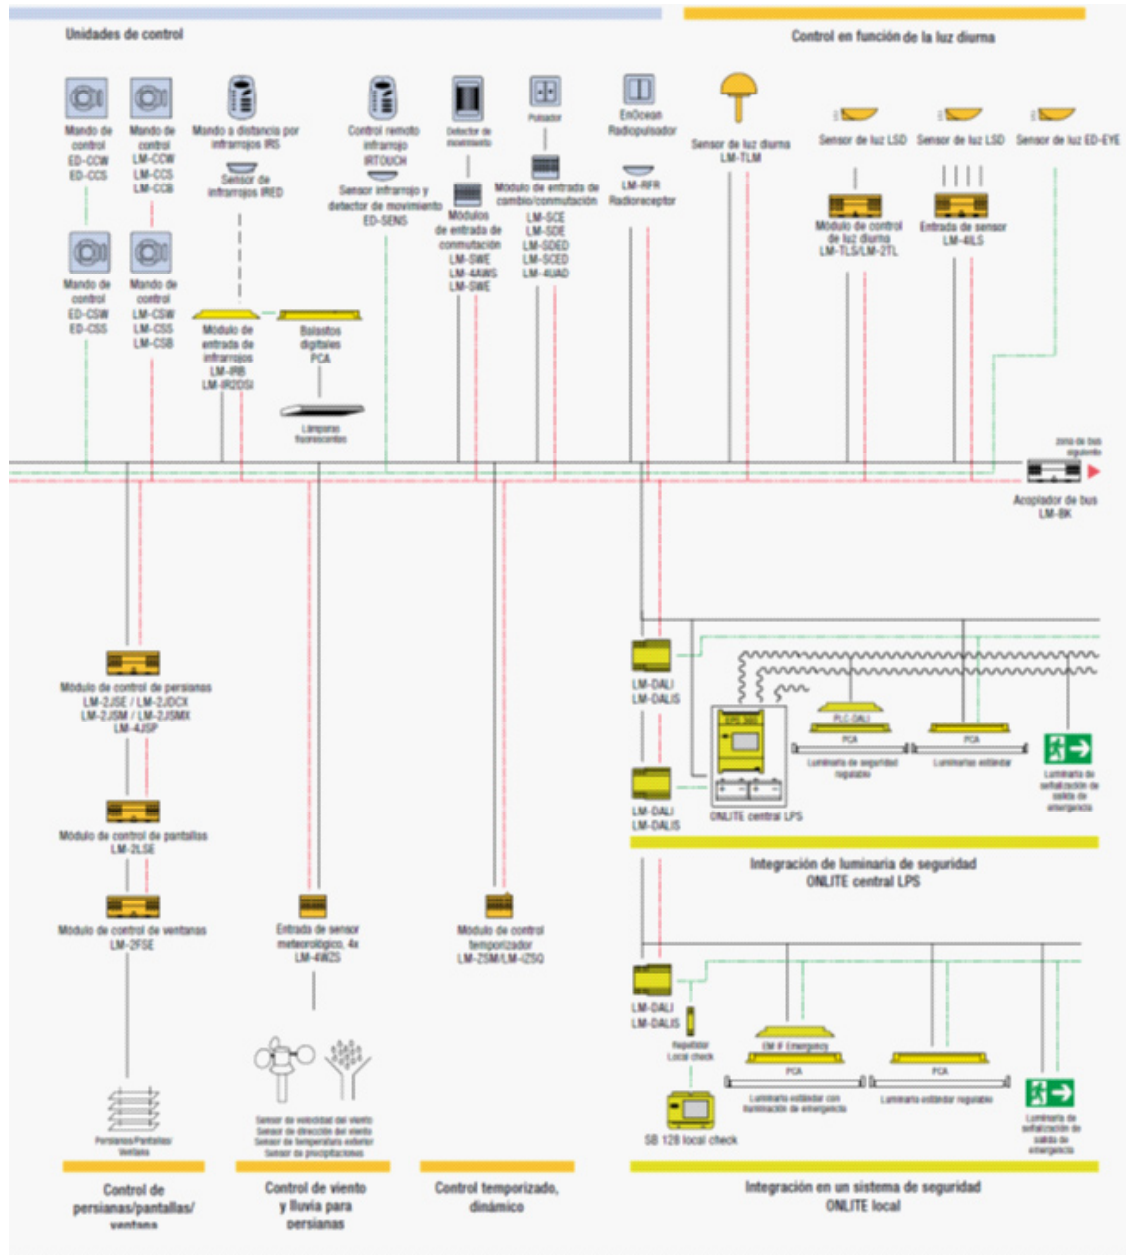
Unidades de control

Control en función de la luz diurna

Mando de control ED-CCW ED-CCS

Mando de control LM-CCW LM-CCS LM-CCB

Mando a distancia por infrarrojos IRS

Sensor de infrarrojos IRED

Control remoto infrarrojo IRTOUCH

Sensor infrarrojo y detector de movimiento ED-SENS

Detector de movimiento

Módulos de entrada de conmutación LM-SWE LM-4AWS LM-SWE

Pulsador

Módulo de entrada de cambio/conmutación LM-SCE LM-SDE LM-SDED LM-SCED LM-4UAD

EnOcean Radiopulsador

LM-RFR Radioreceptor

Sensor de luz diurna LM-TLM

Sensor de luz LSD

Sensor de luz LSD

Sensor de luz ED-EYE

Módulo de control de luz diurna LM-TLS/LM-2TL

Entrada de sensor LM-4ILS

Mando de control ED-CSW ED-CSS

Mando de control LM-CSW LM-CSS LM-CSB

Módulo de entrada de infrarrojos LM-IRB LM-IR2DSI

Balastos digitales PCA

Lámparas fluorescentes

zona de bus siguiente

Acoplador de bus LM-BK

Módulo de control de persianas LM-2JSE / LM-2JDCX LM-2JSM / LM-2JSMX LM-4JSP

Módulo de control de pantallas LM-2LSE

Módulo de control de ventanas LM-2FSE

Entrada de sensor meteorológico, 4x LM-4WZS

Módulo de control temporizador LM-ZSM/LM-IZSQ

LM-DALI LM-DALIS

LM-DALI LM-DALIS

CPS 300

ONLITE central LPS

PLC-DALI

PCA

PCA

Luminaria de seguridad regulable

Luminaria estándar

Luminaria de señalización de salida de emergencia

Integración de luminaria de seguridad ONLITE central LPS

LM-DALI LM-DALIS

Repetidor Local check

EM # Emergency

PCA

PCA

Luminaria estándar con iluminación de emergencia

Luminaria estándar regulable

Luminaria de señalización de salida de emergencia

SB 128 local check

Persianas/Pantallas/Ventanas

Sensor de velocidad del viento
Sensor de dirección del viento
Sensor de temperatura exterior
Sensor de precipitaciones

Control de persianas/pantallas/ventanas

Control de viento y lluvia para persianas

Control temporizado, dinámico

Integración en un sistema de seguridad ONLITE local